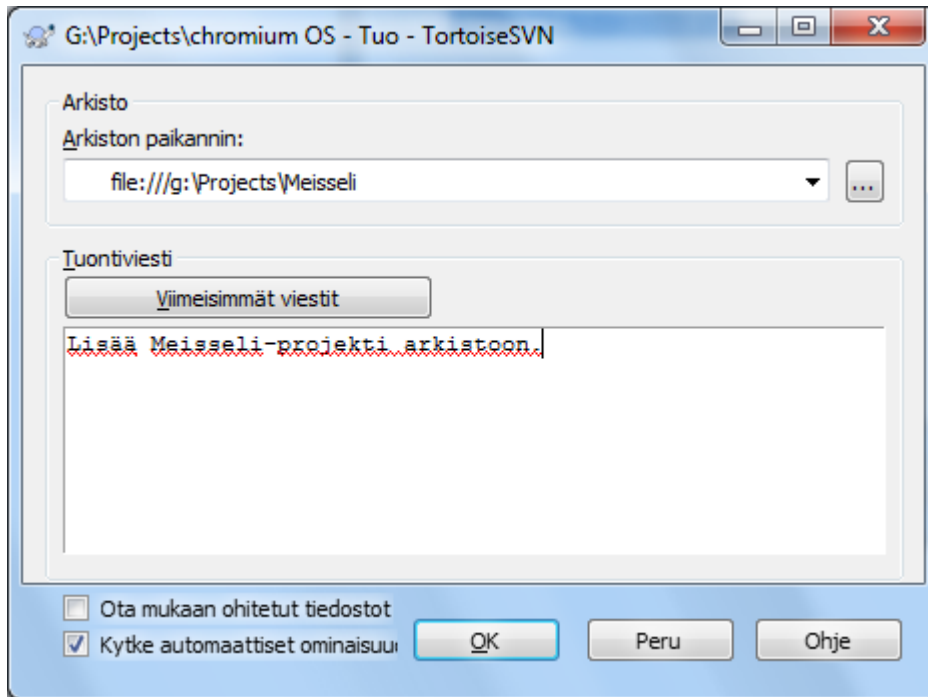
G:\Projects\chromium OS - Tuo - TortoiseSVN

Arkisto

Arkiston paikannin:

file:///g:\Projects\Meisseli

...

Tuontiviesti

Viimeisimmät viestit

Lisää Meisseli-projekti arkistoon.

Ota mukaan ohitetut tiedostot

Kytke automaattiset ominaisuu

OK

Peru

Ohje